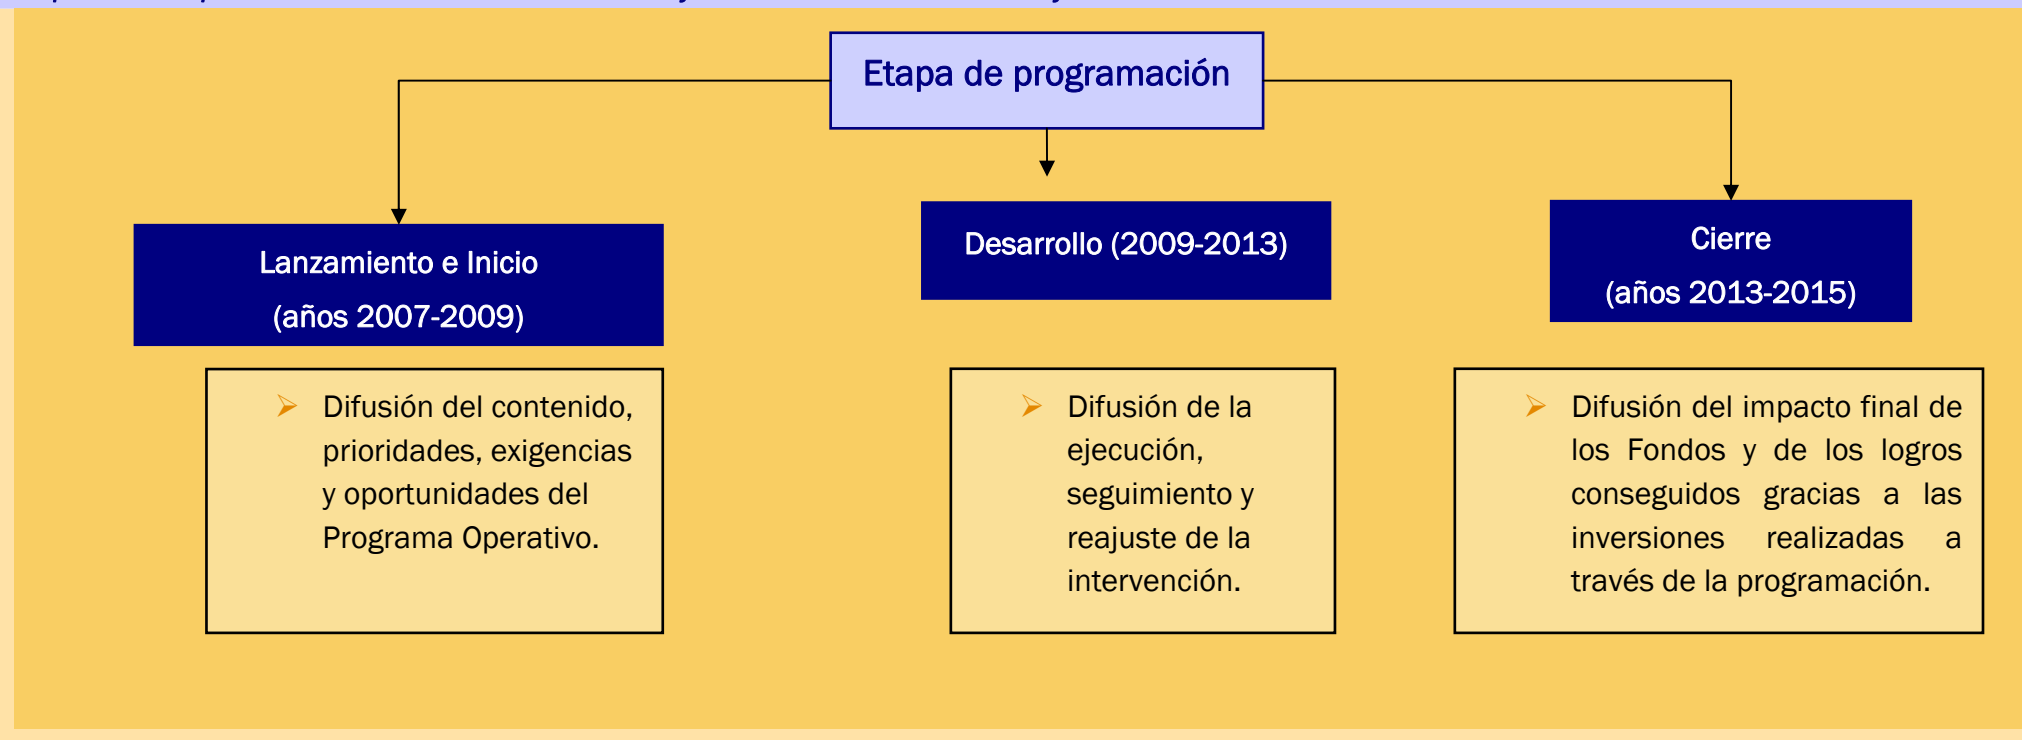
Etapa de programación

Lanzamiento e Inicio
(años 2007-2009)

Desarrollo (2009-2013)

Cierre
(años 2013-2015)

➢ Difusión del contenido, prioridades, exigencias y oportunidades del Programa Operativo.

➢ Difusión de la ejecución, seguimiento y reajuste de la intervención.

➢ Difusión del impacto final de los Fondos y de los logros conseguidos gracias a las inversiones realizadas a través de la programación.